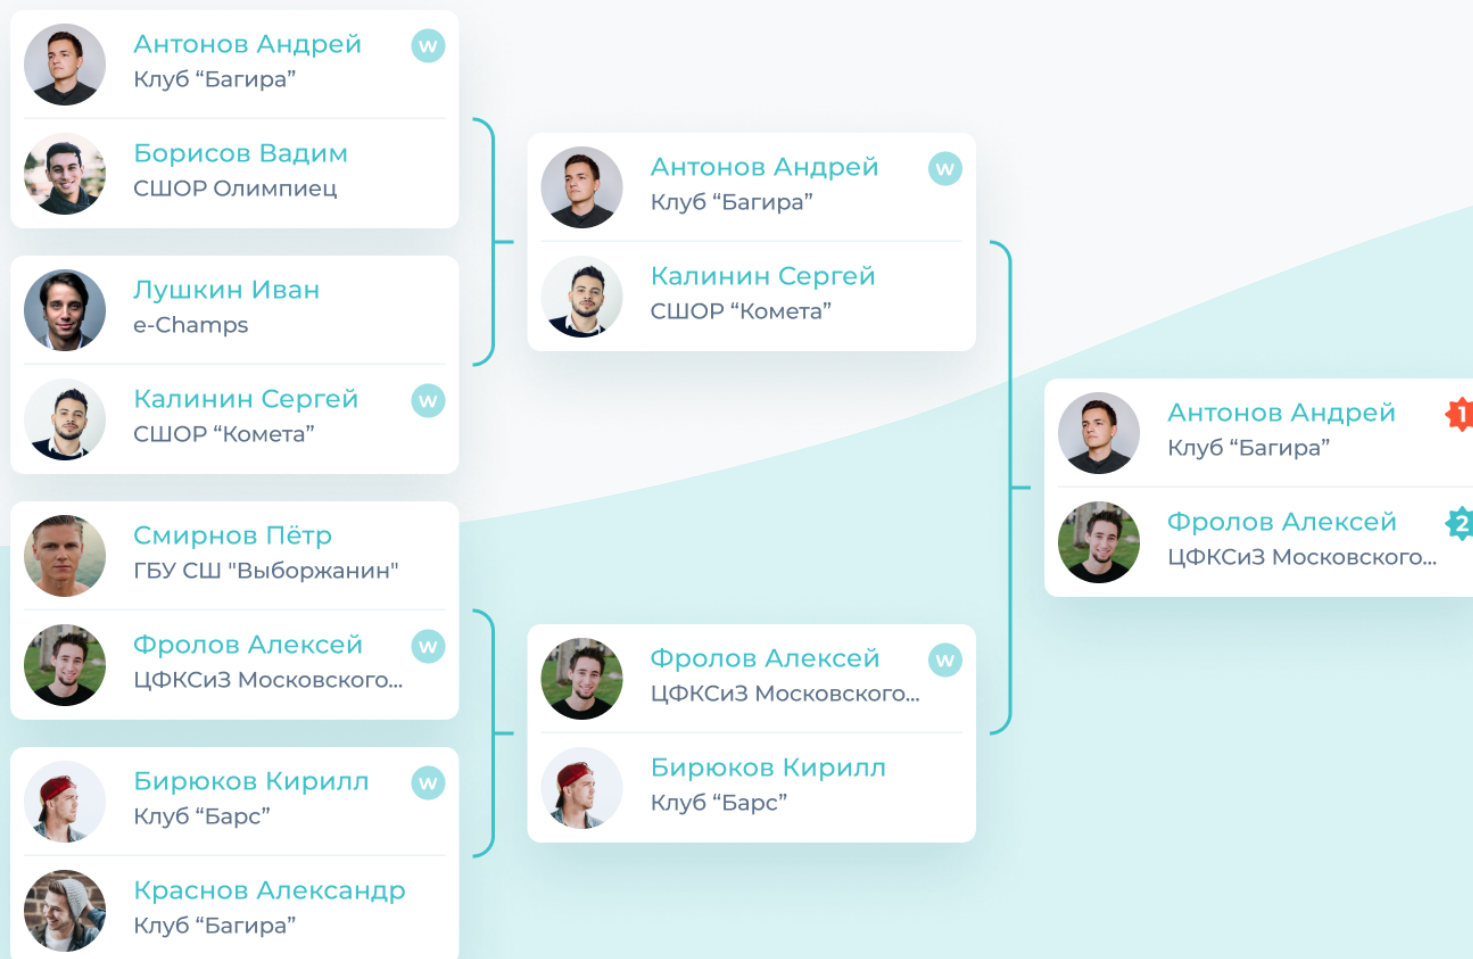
Антонов Андрей
Клуб “Багира”
W

Борисов Вадим
СШОР Олимпиец

Лушкин Иван
e-Champs

Калинин Сергей
СШОР “Комета”
W

Смирнов Пётр
ГБУ СШ "Выборжанин"

Фролов Алексей
ЦФКСиЗ Московского...
W

Бирюков Кирилл
Клуб “Барс”
W

Краснов Александр
Клуб “Багира”

Антонов Андрей
Клуб “Багира”
W

Калинин Сергей
СШОР “Комета”

Фролов Алексей
ЦФКСиЗ Московского...
W

Бирюков Кирилл
Клуб “Барс”

Антонов Андрей
Клуб “Багира”
1

Фролов Алексей
ЦФКСиЗ Московского...
2